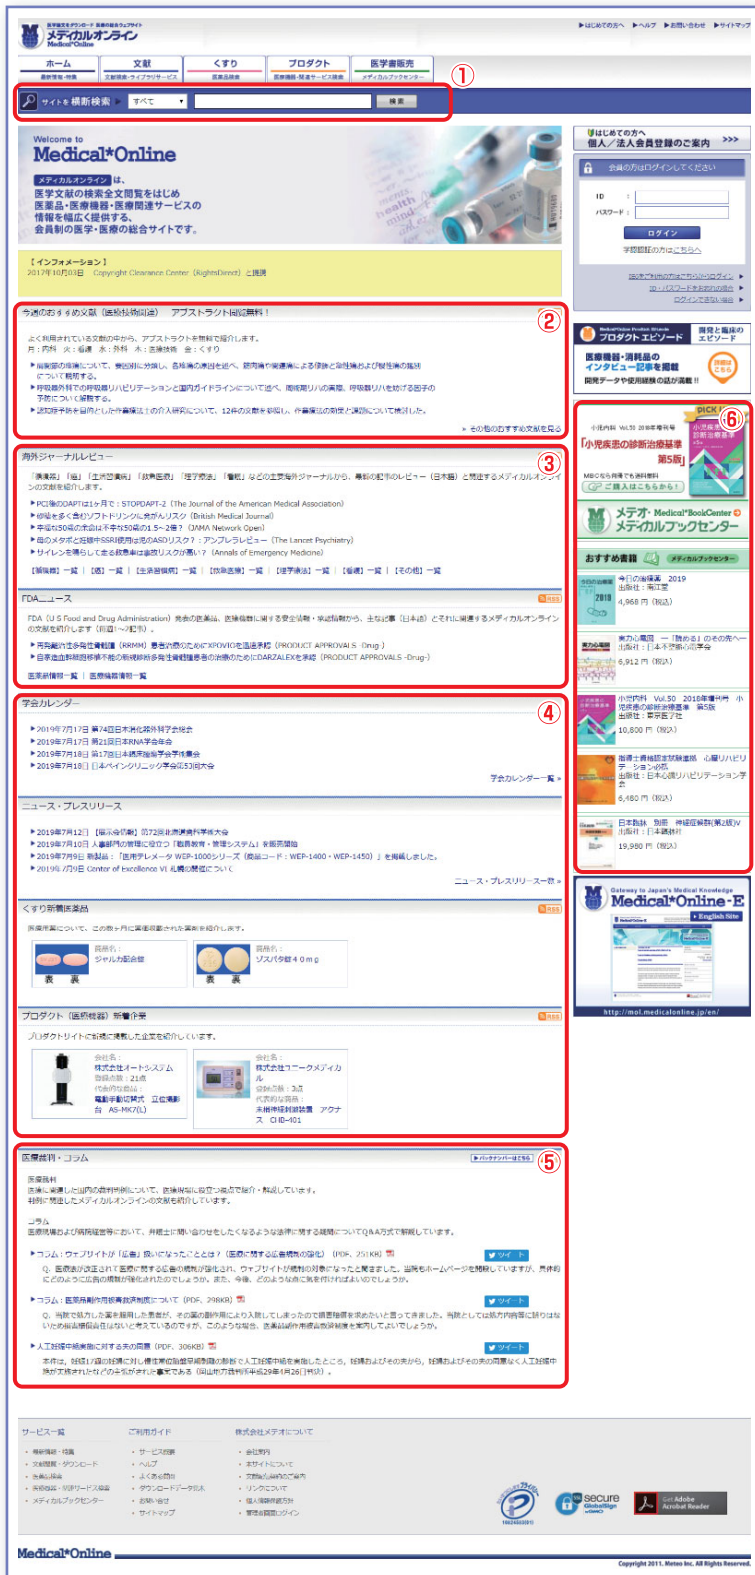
医学論文をダウンロード 医療の総合ウェブサイト
メディカルオンライン
Medical*Online

▶はじめての方へ ▶ヘルプ ▶お問い合わせ ▶サイトマップ

ホーム 最新情報・特集
文献 文献検索・ライブラリーサービス
くすり 医薬品検索
プロダクト 医療機器・関連サービス検索
医学書販売 メディカルブックセンター

①

サイトを横断検索 すべて 検索

Welcome to Medical*Online
メディカルオンラインは、医学文献の検索全文閲覧をはじめ医薬品・医療機器・医療関連サービスの情報を幅広く提供する、会員制の医学・医療の総合サイトです。

【インフォメーション】
2017年10月03日 Copyright Clearance Center（RightsDirect）と提携

はじめての方へ
個人／法人会員登録のご案内 >>>

会員の方はログインしてください
ID :
パスワード :
ログイン
学認認証の方はこちらへ

②

今週のおすすめ文献（医療技術関連） アブストラクト閲覧無料！
よく利用されている文献の中から、アブストラクトを無料でご紹介します。
月：内科 火：看護 水：外科 木：医療技術 金：くすり
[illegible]
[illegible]
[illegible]
▸その他のおすすめ文献を見る

③

海外ジャーナルレビュー
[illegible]
▸PCI後のDAPTは1ヶ月で：STOPDAPT-2（The Journal of the American Medical Association）
▸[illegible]（British Medical Journal）
▸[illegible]（JAMA Network Open）
▸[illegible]（The Lancet Psychiatry）
▸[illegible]（Annals of Emergency Medicine）

FDAニュース
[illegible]
▸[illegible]（PRODUCT APPROVALS -Drug-）
▸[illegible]（PRODUCT APPROVALS -Drug-）

④

学会カレンダー
▸2019年7月17日 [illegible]
▸2019年7月17日 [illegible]
▸2019年7月18日 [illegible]
▸2019年7月18日 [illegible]
学会カレンダー一覧 »

ニュース・プレスリリース
▸2019年7月12日 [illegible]
▸2019年7月10日 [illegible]
▸2019年7月9日 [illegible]
▸2019年7月9日 Center of Excellence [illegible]
ニュース・プレスリリース一覧 »

くすり新着医薬品
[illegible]
商品名：ジャルカ配合錠
表 裏
商品名：ソスパタ錠40mg
表 裏

プロダクト（医療機器）新着企業
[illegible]
会社名：株式会社オートシステム
代表的な製品：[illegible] AS-MK7(L)
会社名：株式会社ユニークメディカル
代表的な製品：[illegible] CHD-401

⑤

医療裁判・コラム
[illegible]
▸コラム：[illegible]（PDF、251KB）
▸コラム：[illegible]（PDF、298KB）
▸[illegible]（PDF、306KB）

⑥

プロダクト エピソード
開発と臨床のエピソード
医療機器・消耗品のインタビュー記事を掲載
開発データや使用経験の話が満載!!

PICK
小児内科 Vol.50 2018年増刊号
「小児疾患の診断治療基準 第5版」
ご購入はこちらから！
メテオ・Medical*BookCenter
メディカルブックセンター
おすすめ書籍 メディカルブックセンター
今日の治療薬 2019 出版社：南江堂 4,968円（税込）
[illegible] 6,912円（税込）
小児内科 Vol.50 2018年増刊号 小児疾患の診断治療基準 第5版 出版社：東京医学社 10,800円（税込）
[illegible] 6,480円（税込）
日本臨牀 別冊 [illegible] 19,980円（税込）

Gateway to Japan's Medical Knowledge
Medical*Online-E
English Site
http://mol.medicalonline.jp/en/

サービス一覧
ご利用ガイド
株式会社メテオについて

secure GlobalSign
Get Adobe Acrobat Reader

Medical*Online
Copyright 2011, Meteo Inc. All Rights Reserved.